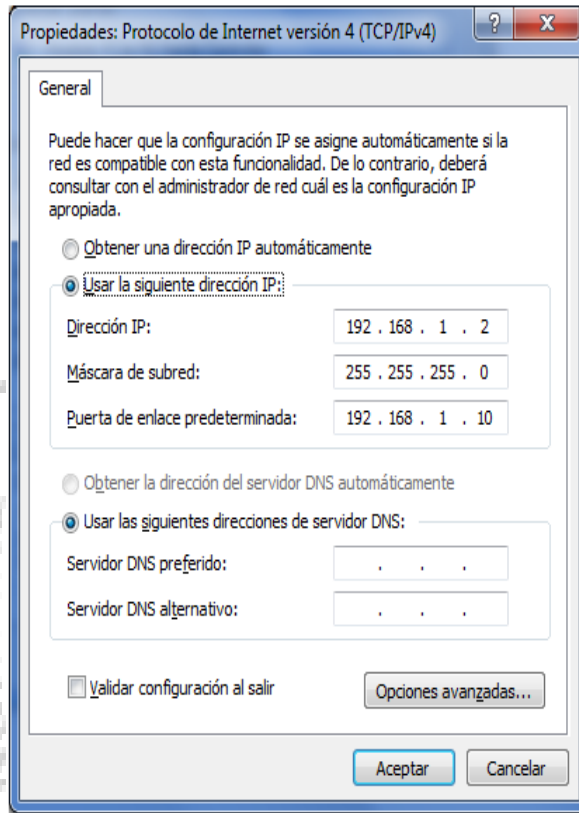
Propiedades: Protocolo de Internet versión 4 (TCP/IPv4)

?

X

General

Puede hacer que la configuración IP se asigne automáticamente si la red es compatible con esta funcionalidad. De lo contrario, deberá consultar con el administrador de red cuál es la configuración IP apropiada.

Obtener una dirección IP automáticamente

Usar la siguiente dirección IP:

Dirección IP: 192 . 168 . 1 . 2

Máscara de subred: 255 . 255 . 255 . 0

Puerta de enlace predeterminada: 192 . 168 . 1 . 10

Obtener la dirección del servidor DNS automáticamente

Usar las siguientes direcciones de servidor DNS:

Servidor DNS preferido: . . .

Servidor DNS alternativo: . . .

Validar configuración al salir

Opciones avanzadas...

Aceptar

Cancelar